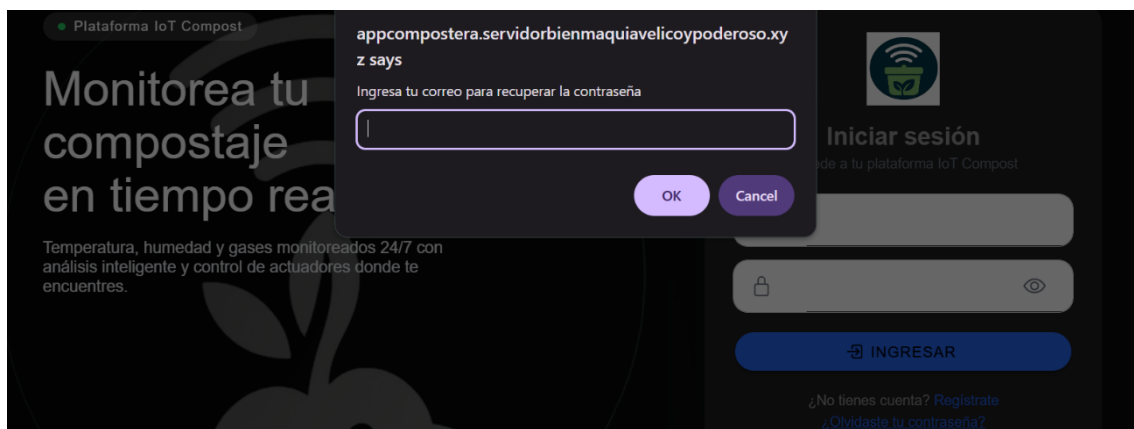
Plataforma IoT Compost

Monitorea tu compostaje en tiempo rea

Temperatura, humedad y gases monitoreados 24/7 con análisis inteligente y control de actuadores donde te encuentres.

appcompostera.servidorbienmaquiavelicoypoderoso.xyz says

Ingresa tu correo para recuperar la contraseña

OK Cancel

Iniciar sesión

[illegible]de a tu plataforma IoT Compost

INGRESAR

¿No tienes cuenta? Regístrate

¿Olvidaste tu contraseña?